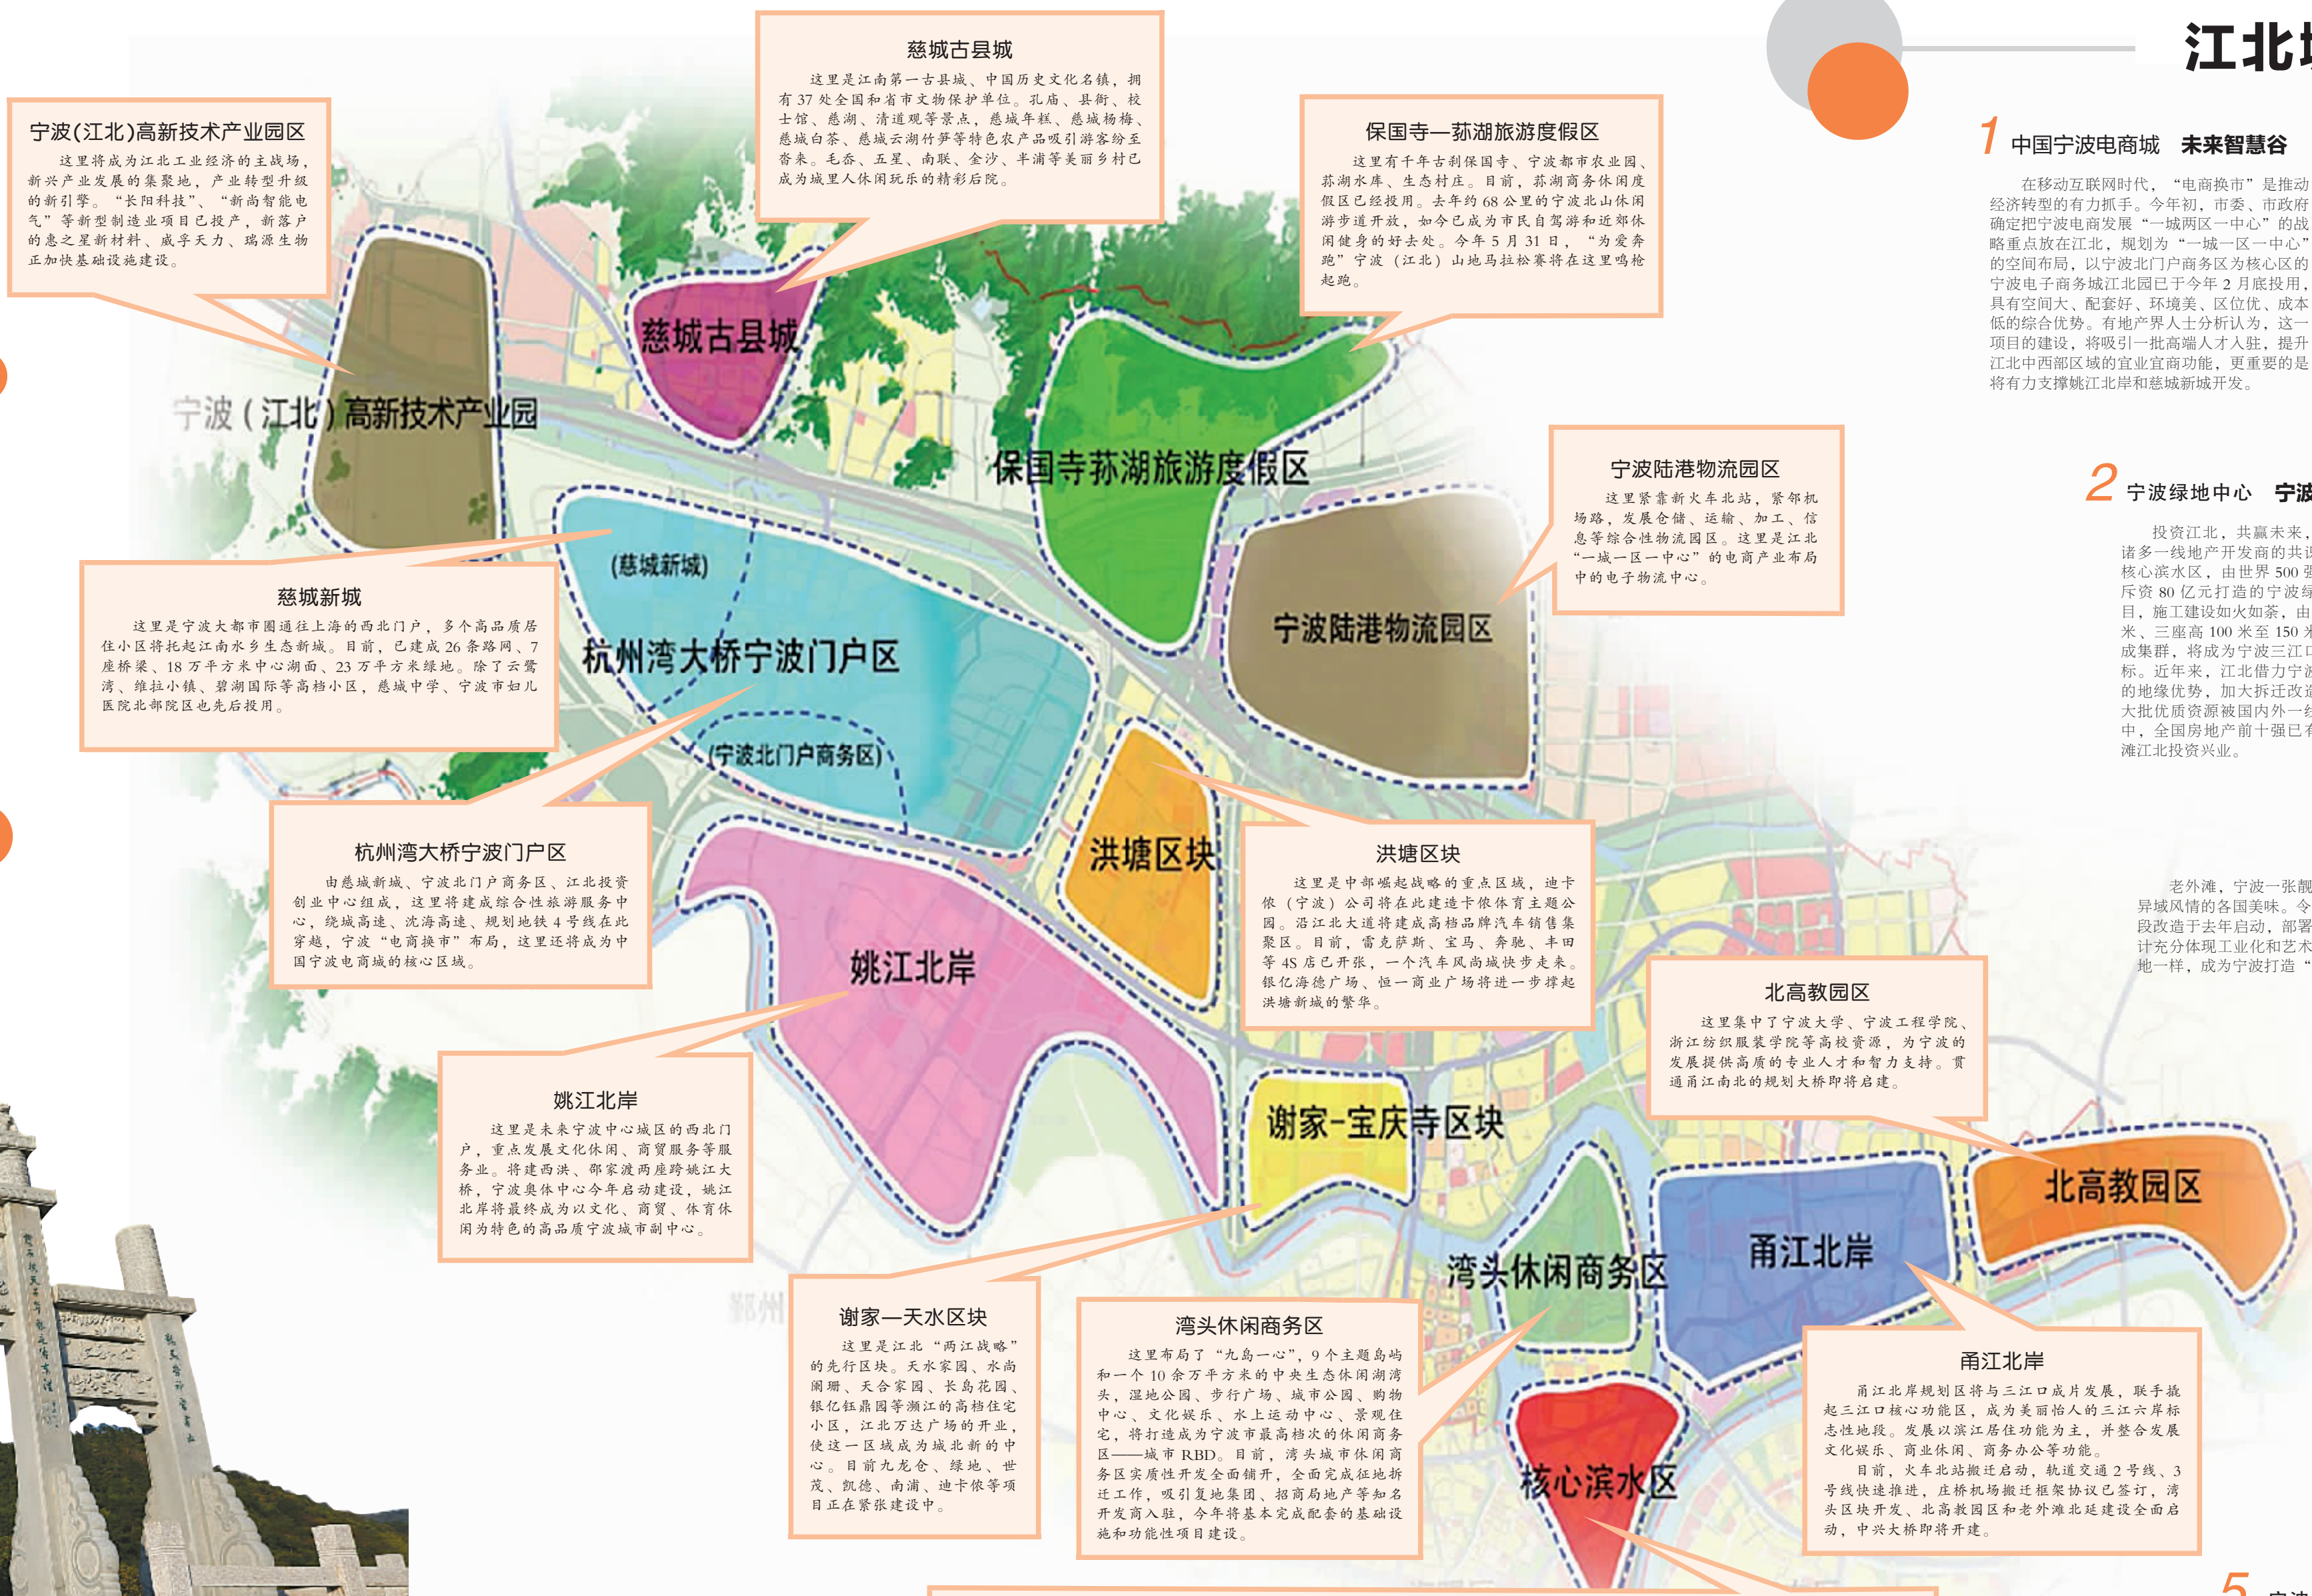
慈城古县城

这里是江南第一古县城、中国历史文化名镇，拥有37处全国和省市文物保护单位。孔庙、县衙、校士馆、慈湖、清道观等景点，慈城年糕、慈城杨梅、慈城白茶、慈城云湖竹笋等特色农产品吸引游客纷至沓来。毛岙、五星、南联、金沙、丰潮等美丽乡村已成为城里人休闲玩乐的精彩后院。

宁波(江北)高新技术产业园区

这里将成为江北工业经济的主战场，新兴产业发展的集聚地，产业转型升级的新引擎。"长阳科技"、"新尚智能电气"等新型制造业项目已投产，新落户的惠之星新材料、威孚天力、瑞源生物正加快基础设施建设。

保国寺—苏湖旅游度假区

这里有千年古刹保国寺、宁波都市农业园、苏湖水库、生态村庄。目前，苏湖商务休闲度假区已经投用。去年约68公里的宁波北山休闲游步道开放，如今已成为市民自驾游和近郊休闲健身的好去处。今年5月31日，"为爱奔跑"宁波（江北）山地马拉松赛将在这里鸣枪起跑。

江北

1 中国宁波电商城 未来智慧谷

在移动互联网时代，"电商换市"是推动经济转型的有力抓手。今年初，市委、市政府确定把宁波电商发展"一城两区一中心"的战略重点放在江北，规划为"一城一区一中心"的空间布局，以宁波北门户商务区为核心区的宁波电子商务城江北园已于今年2月底投用，具有空间大、配套好、环境美、区位优、成本低的综合优势。有地产界人士分析认为，这一项目的建设，将吸引一批高端人才入驻，提升江北中西部区域的宜业宜商功能，更重要的是将有力支撑姚江北岸和慈城新城开发。

慈城古县城

宁波（江北）高新技术产业园

保国寺苏湖旅游度假区

2 宁波绿地中心 宁波

投资江北，共赢未来，诸多一线地产开发商的共识核心滨水区，由世界500强斥资80亿元打造的宁波绿目，施工建设如火如荼，由米、三座高100米至150米成集群，将成为宁波三江口标。近年来，江北借力宁波的地缘优势，加大拆迁改造大批优质资源被国内外一线中，全国房地产前十强已有滩江北投资兴业。

宁波陆港物流园区

这里紧靠新火车北站，紧邻机场路，发展仓储、运输、加工、信息等综合性物流园区。这里是江北"一城一区一中心"的电商产业布局中的电子物流中心。

(慈城新城)

慈城新城

这里是宁波大都市圈通往上海的西北门户，多个高品质居住小区将托起江南水乡生态新城。目前，已建成26条路网、7座桥梁、18万平方米中心湖面、23万平方米绿地。除了云鹭湾、维拉小镇、碧湖国际等高档小区，慈城中学、宁波市妇儿医院北部院区也先后投用。

杭州湾大桥宁波门户区

宁波陆港物流园区

(宁波北门户商务区)

杭州湾大桥宁波门户区

由慈城新城、宁波北门户商务区、江北投资创业中心组成，这里将建成综合性旅游服务中心，绕城高速、沈海高速、规划地铁4号线在此穿越，宁波"电商换市"布局，这里还将成为中国宁波电商城的核心区域。

洪塘区块

洪塘区块

这里是中部崛起战略的重点区域，迪卡侬（宁波）公司将在此建造卡侬体育主题公园。沿江北大道将建成高档品牌汽车销售集聚区。目前，雷克萨斯、宝马、奔驰、丰田等4S店已开张，一个汽车风尚城快步走来。银亿海德广场、恒一商业广场将进一步撑起洪塘新城的繁华。

老外滩，宁波一张靓异域风情的各国美味。今段改造于去年启动，部署计充分体现工业化和艺术地一样，成为宁波打造"

姚江北岸

北高教园区

这里集中了宁波大学、宁波工程学院、浙江纺织服装学院等高校资源，为宁波的发展提供高质的专业人才和智力支持。贯通甬江南北的规划大桥即将启建。

姚江北岸

这里是未来宁波中心城区的西北门户，重点发展文化休闲、商贸服务等服务业。将建西洪、邵家渡两座跨姚江大桥，宁波奥体中心今年启动建设，姚江北岸将最终成为以文化、商贸、体育休闲为特色的高品质宁波城市副中心。

谢家-宝庆寺区块

北高教园区

甬江北岸

湾头休闲商务区

鄞州

谢家—天水区块

这里是江北"两江战略"的先行区块。天水家园、水尚阑珊、天合家园、长岛花园、银亿钰鼎园等濒江的高档住宅小区，江北万达广场的开业，使这一区域成为城北新的中心。目前九龙仓、绿地、世茂、凯德、南浦、迪卡侬等项目正在紧张建设中。

湾头休闲商务区

这里布局了"九岛一心"，9个主题岛屿和一个10余万平方米的中央生态休闲湖湾头，湿地公园、步行广场、城市公园、购物中心、文化娱乐、水上运动中心、景观住宅，将打造成为宁波市最高档次的休闲商务区——城市RBD。目前，湾头城市休闲商务区实质性开发全面铺开，全面完成征地拆迁工作，吸引复地集团、招商局地产等知名开发商入驻，今年将基本完成配套的基础设施和功能性项目建设。

核心滨水区

甬江北岸

甬江北岸规划区将与三江口成片发展，联手撬起三江口核心功能区，成为美丽怡人的三江六岸标志性地段。发展以滨江居住功能为主，并整合发展文化娱乐、商业休闲、商务办公等功能。

目前，火车北站搬迁启动，轨道交通2号线、3号线快速推进，庄桥机场搬迁框架协议已签订，湾头区块开发、北高教园区和老外滩北延建设全面启动，中兴大桥即将开建。

5